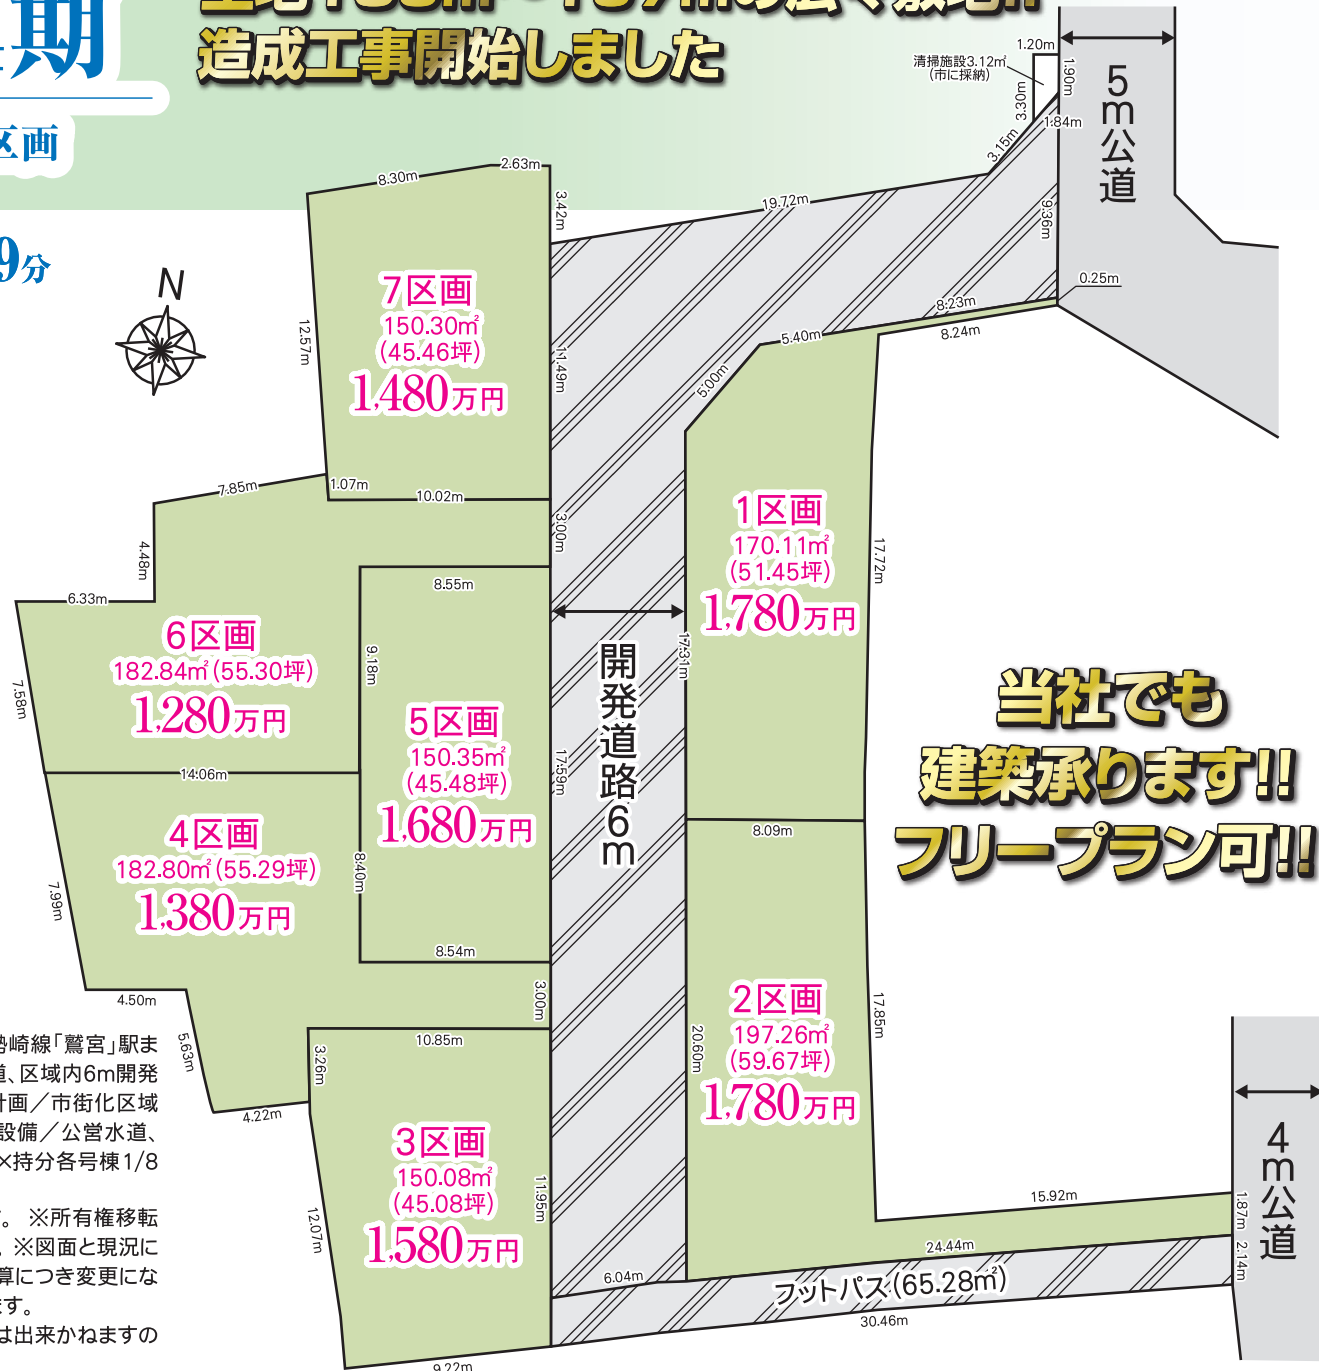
期
区画
9分
造成工事開始しました
清掃施設3.12㎡(市に採納)
1.20m
1.90m
3.30m
1.84m
3.15m
5m公道
9.36m
0.25m
19.72m
8.23m
8.24m
5.40m
5.00m
8.30m
2.63m
3.42m
N
7区画
150.30㎡
(45.46坪)
1,480万円
12.57m
11.49m
1.07m
10.02m
7.85m
4.48m
3.00m
6.33m
8.55m
6区画
182.84㎡(55.30坪)
1,280万円
7.58m
9.18m
5区画
150.35㎡
(45.48坪)
1,680万円
開発道路6m
17.91m
17.59m
1区画
170.11㎡
(51.45坪)
1,780万円
17.72m
当社でも
建築承ります!!
フリープラン可!!
14.06m
4区画
182.80㎡(55.29坪)
1,380万円
7.99m
8.40m
8.54m
8.09m
4.50m
3.00m
5.63m
4.22m
10.85m
3.26m
2区画
197.26㎡
(59.67坪)
1,780万円
20.60m
17.85m
3区画
150.08㎡
(45.08坪)
1,580万円
12.07m
11.95m
4m公道
15.92m
1.87m
2.14m
24.44m
6.04m
フットパス(65.28㎡)
30.46m
9.22m
鵜崎線「鷲宮」駅ま
道、区域内6m開発
計画／市街化区域
設備／公営水道、
×持分各号棟1/8
。 ※所有権移転
、※図面と現況に
算につき変更にな
す。
は出来かねますの